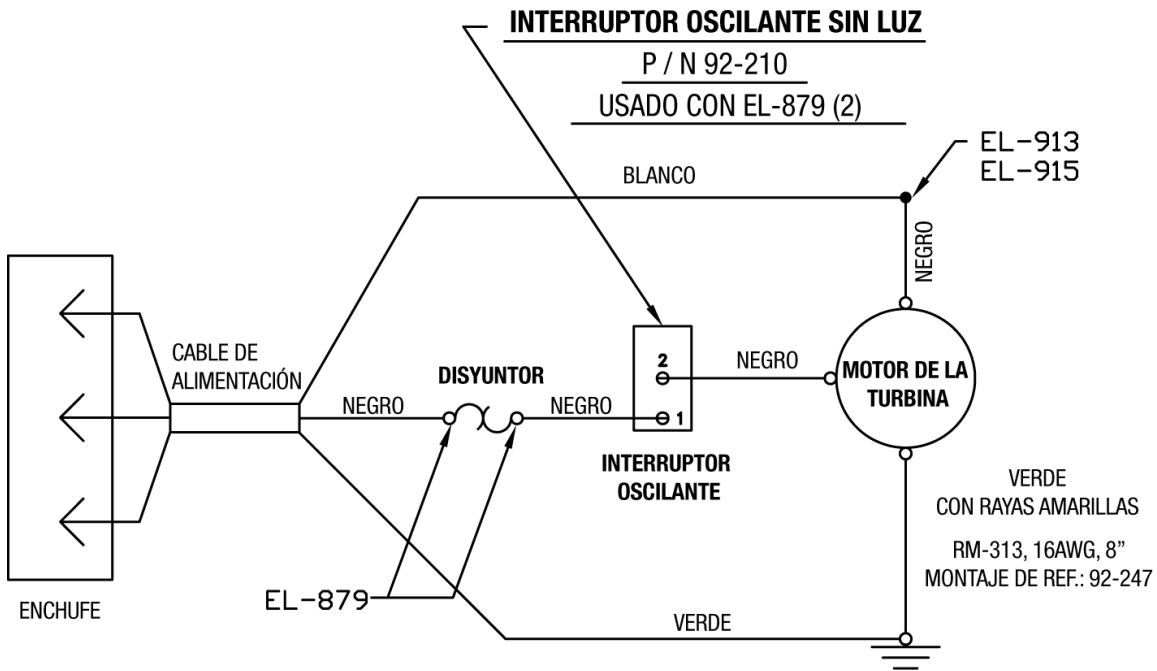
INTERRUPTOR OSCILANTE SIN LUZ

P / N 92-210

USADO CON EL-879 (2)

EL-913
EL-915

BLANCO

NEGRO

CABLE DE ALIMENTACIÓN

DISYUNTOR

NEGRO

NEGRO

2

1

NEGRO

MOTOR DE LA TURBINA

INTERRUPTOR OSCILANTE

VERDE
CON RAYAS AMARILLAS

RM-313, 16AWG, 8”
MONTAJE DE REF.: 92-247

EL-879

ENCHUFE

VERDE